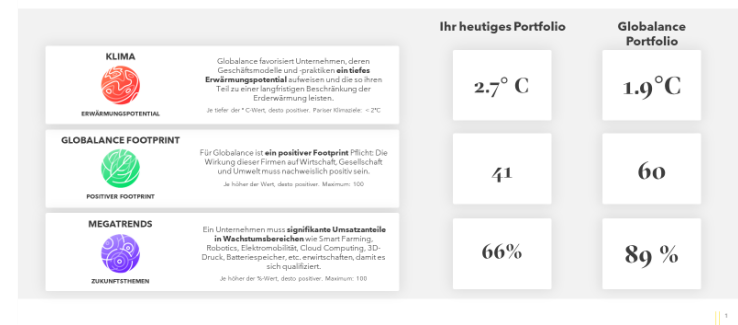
Ihr heutiges Portfolio

Globalance Portfolio

KLIMA

ERWÄRMUNGSPOTENTIAL

Globalance favorisiert Unternehmen, deren Geschäftsmodelle und -praktiken ein tiefes Erwärmungspotential aufweisen und die so ihren Teil zu einer langfristigen Beschränkung der Erderwärmung leisten.

Je tiefer der ° C-Wert, desto positiver. Pariser Klimaziele: < 2°C

2.7° C

1.9°C

GLOBALANCE FOOTPRINT

POSITIVER FOOTPRINT

Für Globalance ist ein positiver Footprint Pflicht: Die Wirkung dieser Firmen auf Wirtschaft, Gesellschaft und Umwelt muss nachweislich positiv sein.

Je höher der Wert, desto positiver. Maximum: 100

41

60

MEGATRENDS

ZUKUNFTSTHEMEN

Ein Unternehmen muss signifikante Umsatzanteile in Wachstumsbereichen wie Smart Farming, Robotics, Elektromobilität, Cloud Computing, 3D-Druck, Batteriespeicher, etc. erwirtschaften, damit es sich qualifiziert.

Je höher der %-Wert, desto positiver. Maximum: 100

66%

89 %

1